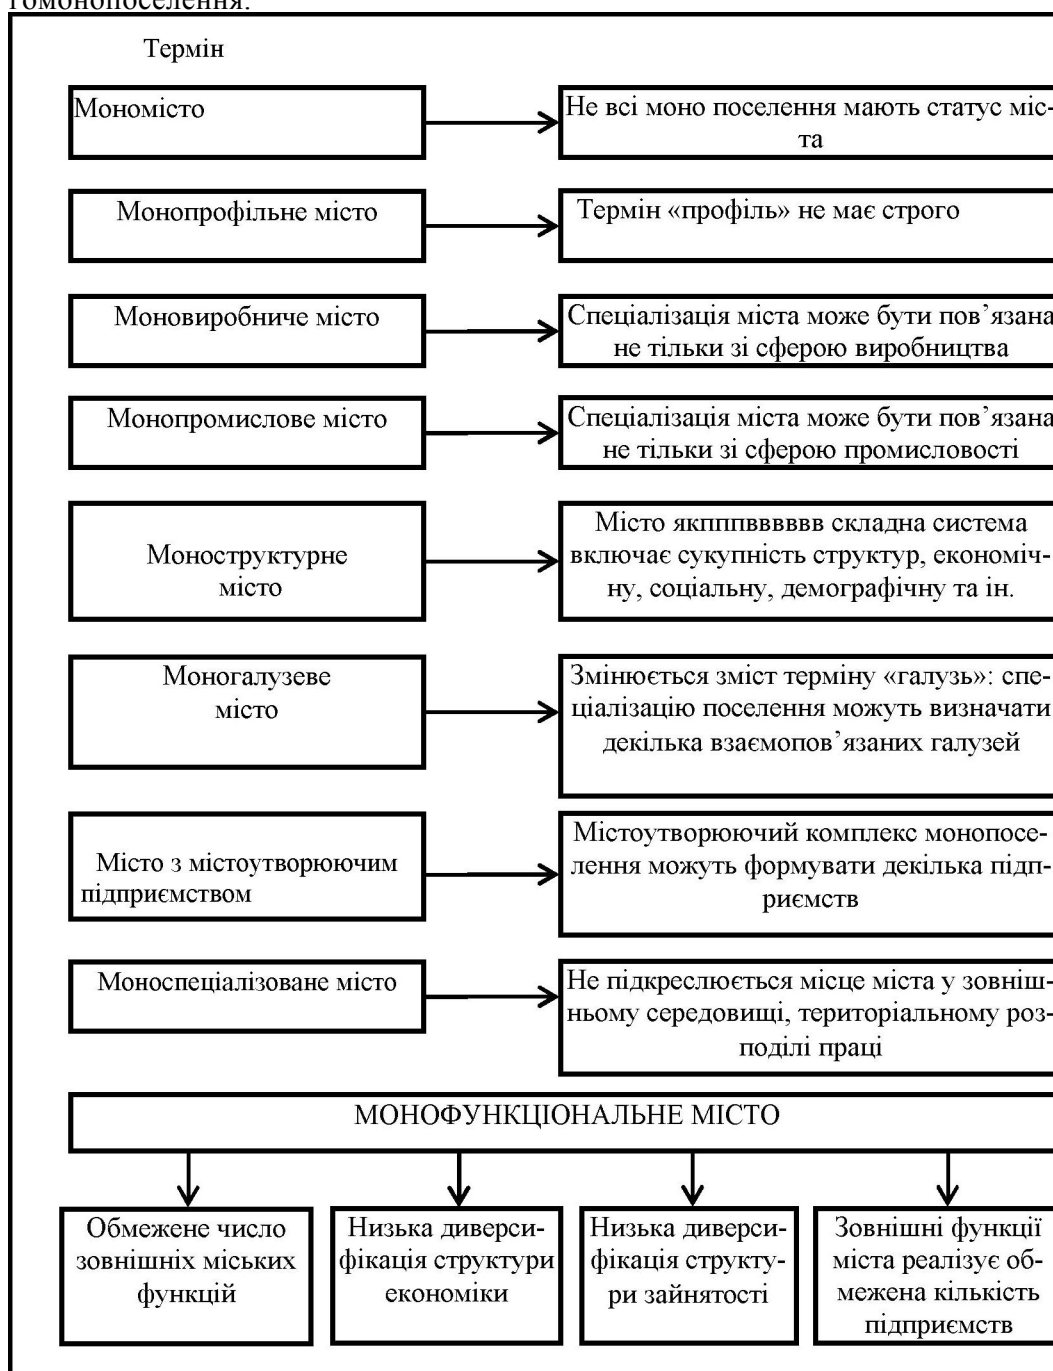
гомонопоселення.

Термін

Монемісто

Не всі моно поселення мають статус міста

Монопрофільне місто

Термін «профіль» не має строго

Моновиробниче місто

Спеціалізація міста може бути пов'язана не тільки зі сферою виробництва

Монопромислове місто

Спеціалізація міста може бути пов'язана не тільки зі сферою промисловості

Моноструктурне місто

Місто якпппвввввв складна система включає сукупність структур, економічну, соціальну, демографічну та ін.

Моногалузеве місто

Змінюється зміст терміну «галузь»: спеціалізацію поселення можуть визначати декілька взаємопов'язаних галузей

Місто з містоутворюючим підприємством

Містоутворюючий комплекс монопоселення можуть формувати декілька підприємств

Моноспеціалізоване місто

Не підкреслюється місце міста у зовнішньому середовищі, територіальному розподілі праці

МОНОФУНКЦІОНАЛЬНЕ МІСТО

Обмежене число зовнішніх міських функцій

Низька диверсифікація структури економіки

Низька диверсифікація структури зайнятості

Зовнішні функції міста реалізує обмежена кількість підприємств